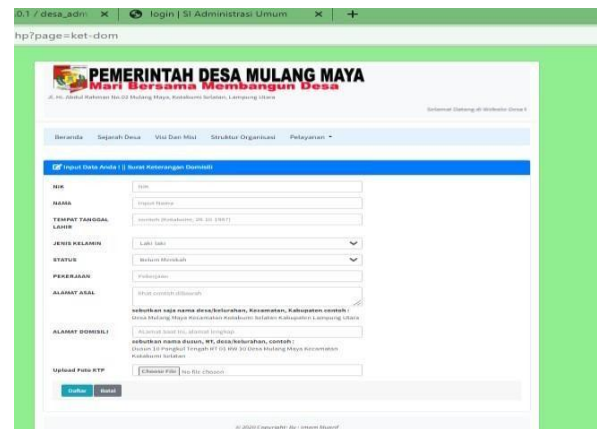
.0.1 / desa_adm ×
login | SI Administrasi Umum ×
+
hp?page=ket-dom

PEMERINTAH DESA MULANG MAYA
Mari Bersama Membangun Desa
Jl. H. Abdul Rahman No.03 Mulang Maya, Kotabumi Selatan, Lampung Utara
Selamat Datang di Website Desa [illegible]

Beranda Sejarah Desa Visi Dan Misi Struktur Organisasi Pelayanan ▾

Input Data Anda | || Surat Keterangan Domisili

NIK
NIK
NAMA
Input Nama
TEMPAT TANGGAL LAHIR
contoh (Kotabumi, 20-10-1997)
JENIS KELAMIN
Laki-laki
STATUS
Belum Menikah
PEKERJAAN
Pekerjaan
ALAMAT ASAL
lihat contoh dibawah
sebutkan saja nama desa/kelurahan, Kecamatan, Kabupaten contoh :
Desa Mulang Maya Kecamatan Kotabumi Selatan Kabupaten Lampung Utara
ALAMAT DOMISILI
Alamat saat ini, alamat lengkap
sebutkan nama duzun, RT, desa/kelurahan, contoh :
Duzun 10 Pangkul Tengah RT 02 RW 10 Desa Mulang Maya Kecamatan Kotabumi Selatan
Upload Foto KTP
Choose File No file chosen

Daftar Batal

© 2020 Copyright: By : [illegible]